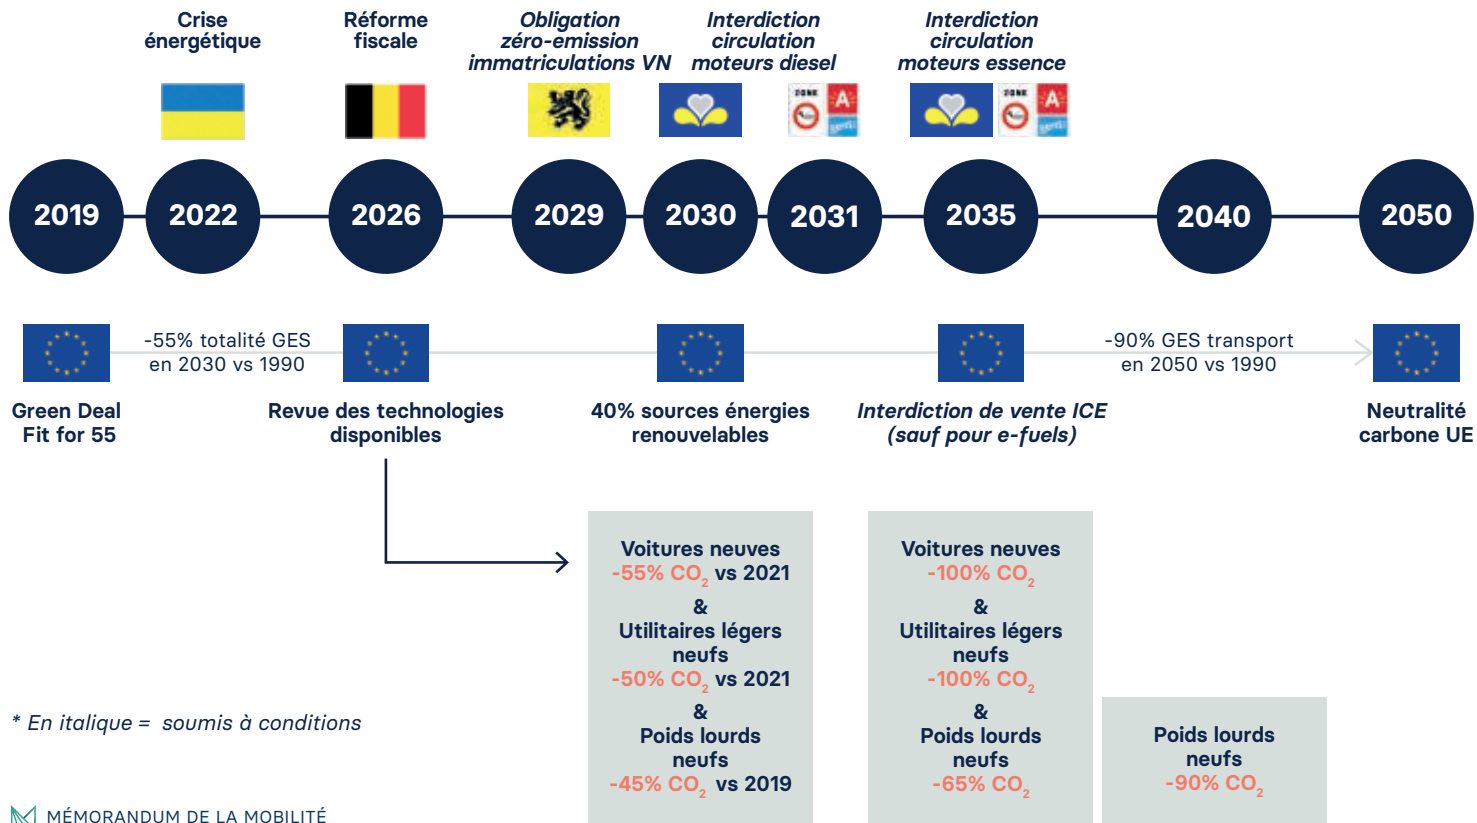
Crise énergétique

Réforme fiscale

Obligation zéro-emission immatriculations VN

Interdiction circulation moteurs diesel

Interdiction circulation moteurs essence

ZONE A

ZONE A

2019 2022 2026 2029 2030 2031 2035 2040 2050

-55% totalité GES en 2030 vs 1990

-90% GES transport en 2050 vs 1990

Green Deal Fit for 55

Revue des technologies disponibles

40% sources énergies renouvelables

Interdiction de vente ICE (sauf pour e-fuels)

Neutralité carbone UE

Voitures neuves
-55% $CO_2$ vs 2021
&
Utilitaires légers neufs
-50% $CO_2$ vs 2021
&
Poids lourds neufs
-45% $CO_2$ vs 2019

Voitures neuves
-100% $CO_2$
&
Utilitaires légers neufs
-100% $CO_2$
&
Poids lourds neufs
-65% $CO_2$

Poids lourds neufs
-90% $CO_2$

* En italique = soumis à conditions

MÉMORANDUM DE LA MOBILITÉ